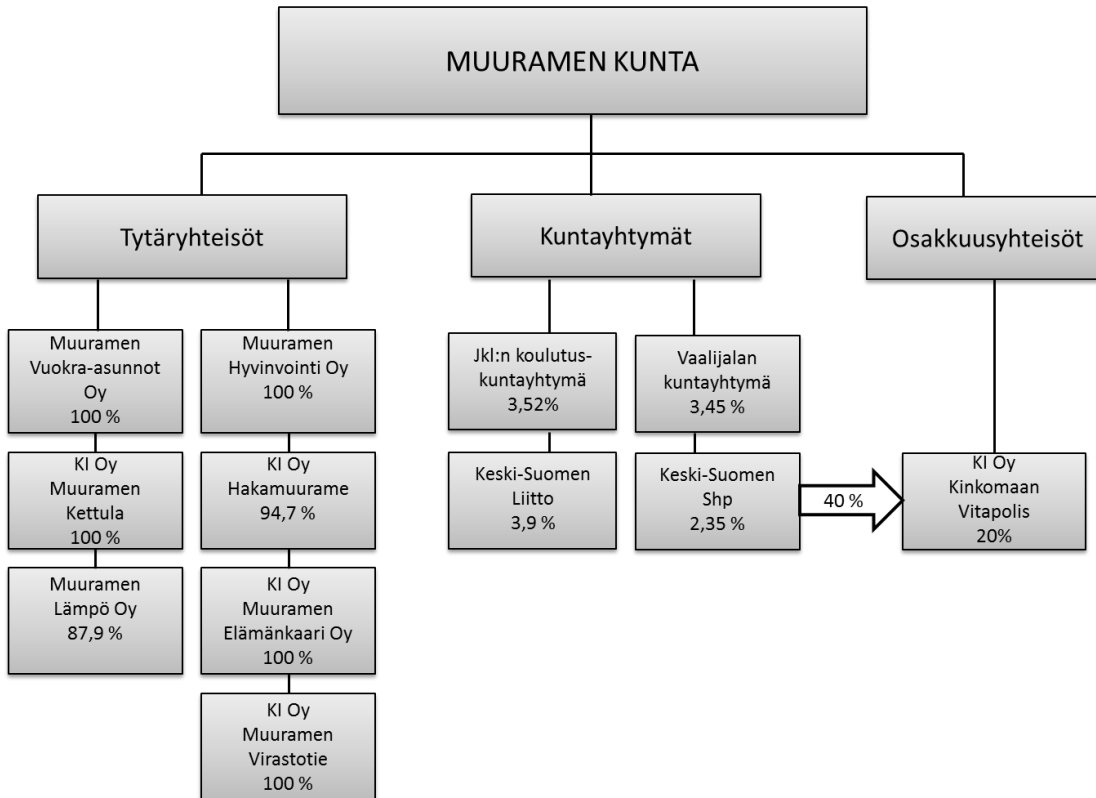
MUURAMEN KUNTA

Tytäryhteisöt

Kuntayhtymät

Osakkuusyhteisöt

Muuramen Vuokra-asunnot Oy 100 %

KI Oy Muuramen Kettula 100 %

Muuramen Lämpö Oy 87,9 %

Muuramen Hyvinvointi Oy 100 %

KI Oy Hakamuurame 94,7 %

KI Oy Muuramen Elämänkaari Oy 100 %

KI Oy Muuramen Virastotie 100 %

Jkl:n koulutuskuntayhtymä 3,52%

Keski-Suomen Liitto 3,9 %

Vaalijalan kuntayhtymä 3,45 %

Keski-Suomen Shp 2,35 %

40 %

KI Oy Kinkomaan Vitapolis 20%